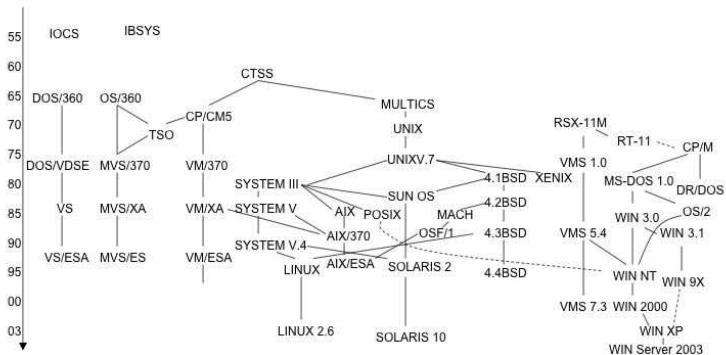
55 IOCS IBSYS
60
65 DOS/360 OS/360 CTSS
70 TSO CP/CM5 MULTICS
75 DOS/VDSE MVS/370 VM/370 UNIX RSX-11M RT-11 CP/M
80 SYSTEM III UNIXV.7 SUN OS 4.1BSD XENIX VMS 1.0 MS-DOS 1.0 DR/DOS
85 VS MVS/XA VM/XA SYSTEM V AIX POSIX MACH 4.2BSD WIN 3.0 OS/2
90 SYSTEM V.4 AIX/370 OSF/1 4.3BSD VMS 5.4 WIN 3.1
95 VS/ESA MVS/ES VM/ESA LINUX AIX/ESA SOLARIS 2 4.4BSD WIN NT WIN 9X
00 VMS 7.3 WIN 2000
03 LINUX 2.6 SOLARIS 10 WIN XP
WIN Server 2003